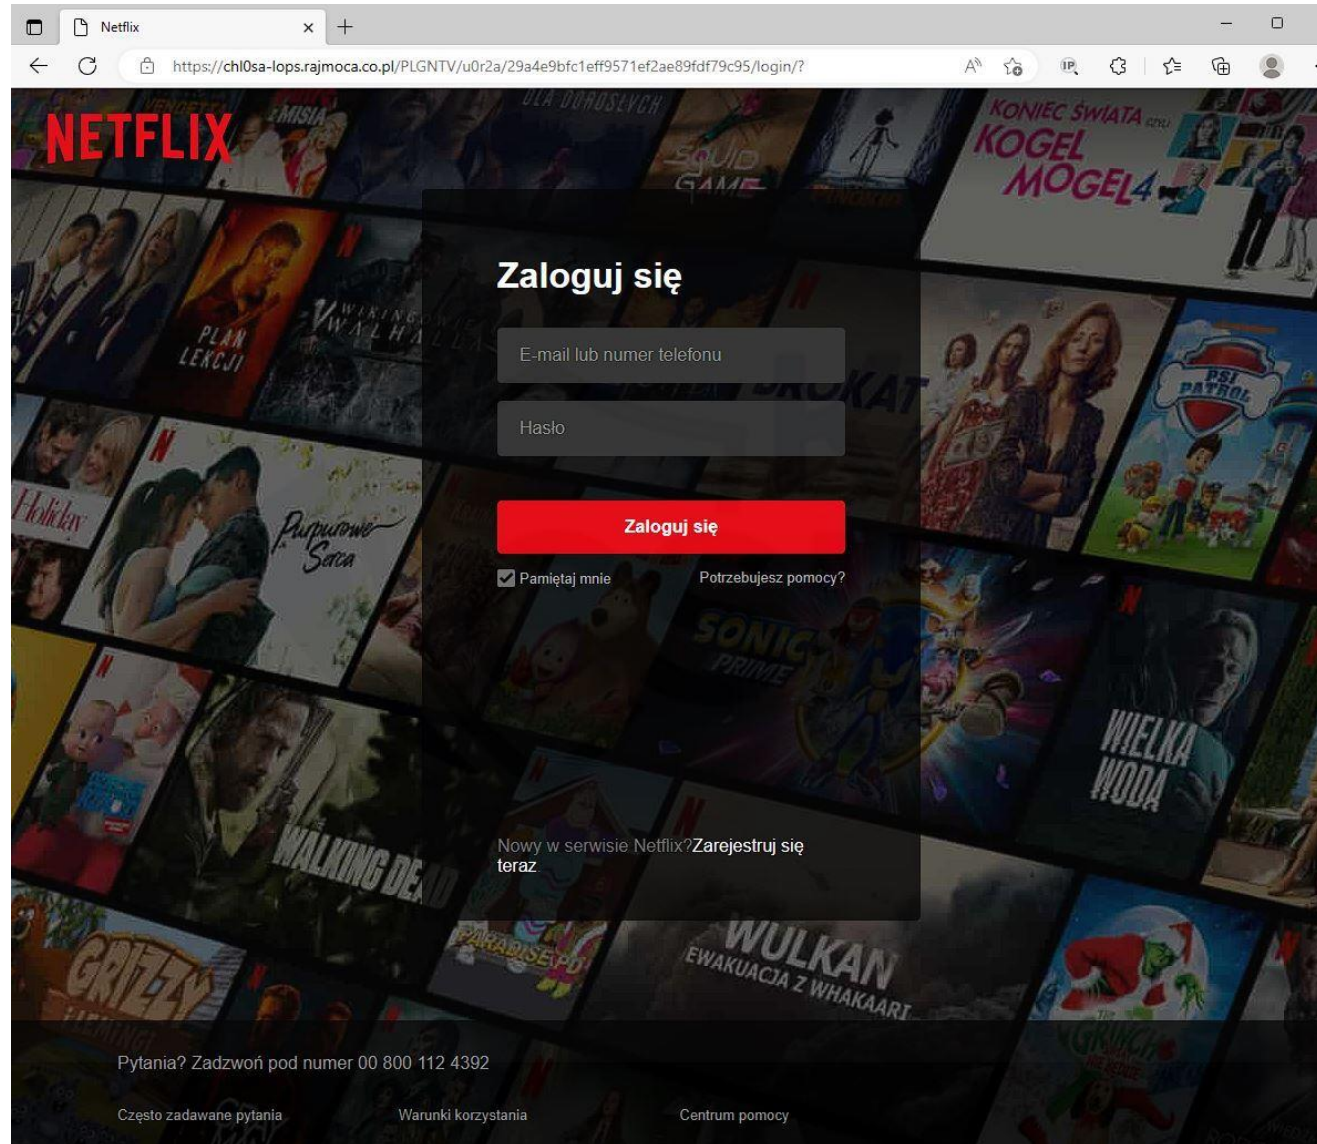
Netflix

https://chl0sa-lops.rajmoca.co.pl/PLGNTV/u0r2a/29a4e9bfc1eff9571ef2ae89fdf79c95/login/?

NETFLIX

Zaloguj się

E-mail lub numer telefonu

Hasło

Zaloguj się

Pamiętaj mnie

Potrzebujesz pomocy?

Nowy w serwisie Netflix?Zarejestruj się teraz.

Pytania? Zadzwoń pod numer 00 800 112 4392

Często zadawane pytania

Warunki korzystania

Centrum pomocy